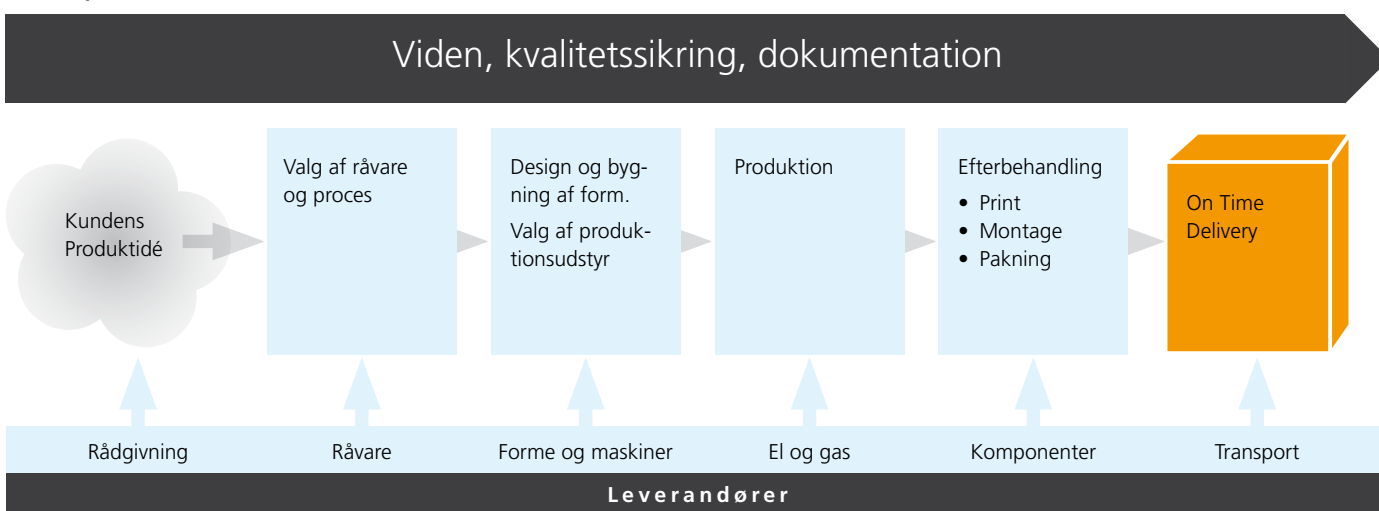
Viden, kvalitetssikring, dokumentation

Kundens Produktidé

Valg af råvare og proces

Design og bygning af form.

Valg af produktionsudstyr

Produktion

Efterbehandling
• Print
• Montage
• Pakning

On Time Delivery

Rådgivning

Råvare

Forme og maskiner

El og gas

Komponenter

Transport

Leverandører